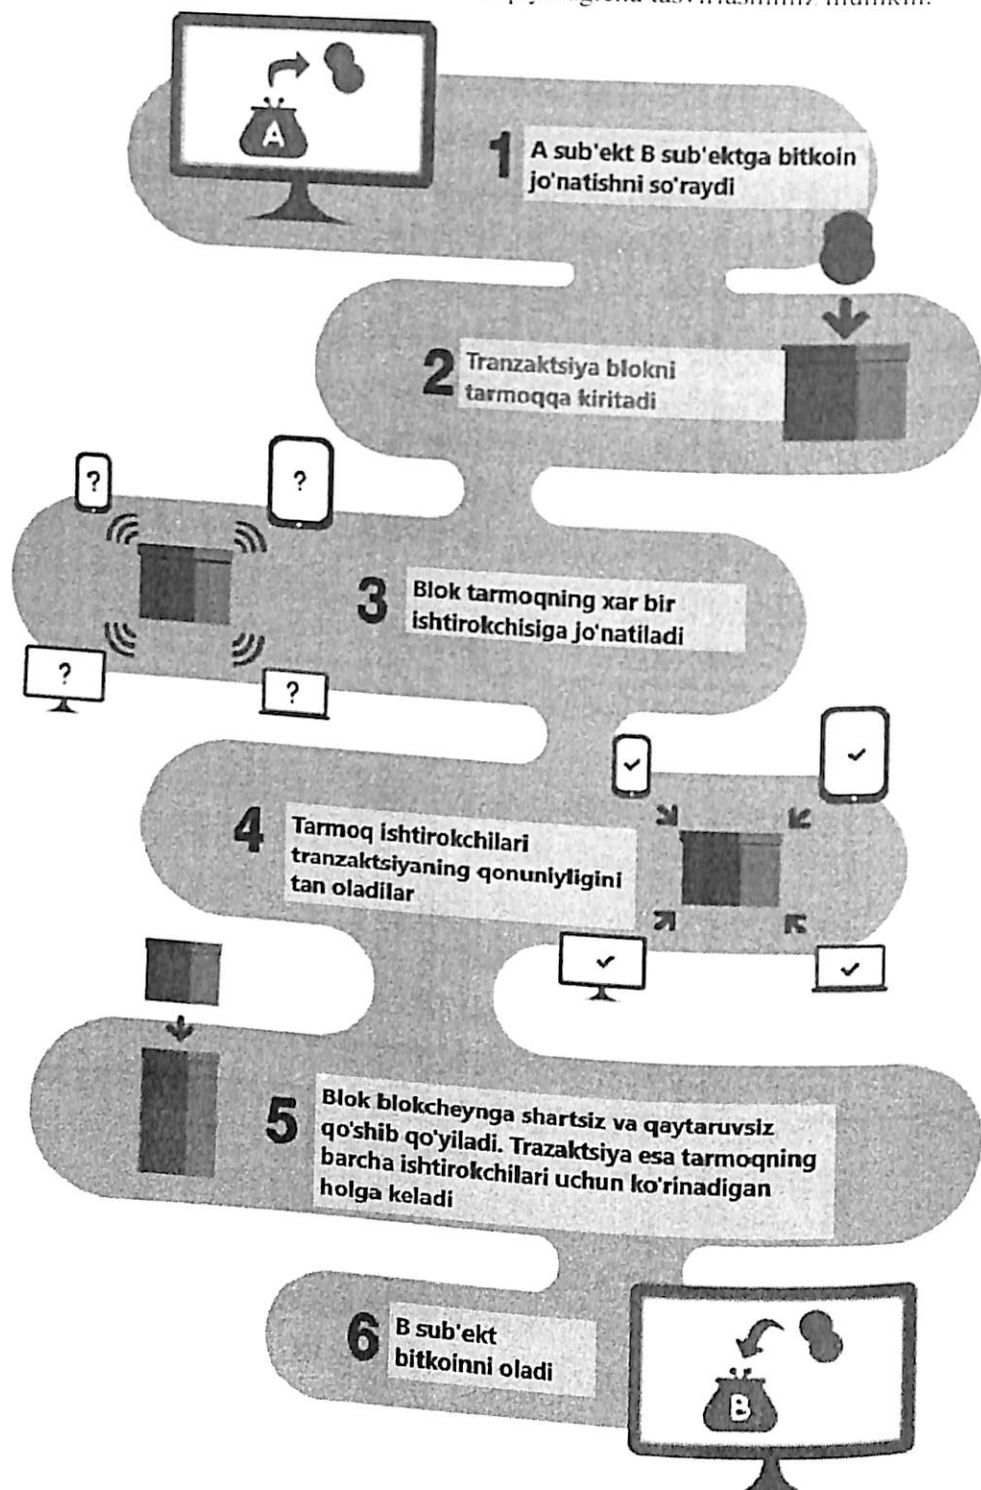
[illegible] tasvirlashimiz mumkin.

A

1 A sub'ekt B sub'ektga bitkoin jo'natishni so'raydi

2 Tranzaktsiya blokni tarmoqqa kiritadi

?

?

3 Blok tarmoqning xar bir ishtirokchisiga jo'natiladi

?

?

4 Tarmoq ishtirokchilari tranzaktsiyaning qonuniyligini tan oladilar

5 Blok blokcheynga shartsiz va qaytaruvsiz qo'shib qo'yiladi. Trazaktsiya esa tarmoqning barcha ishtirokchilari uchun ko'rinadigan holga keladi

6 B sub'ekt bitkoinni oladi

B